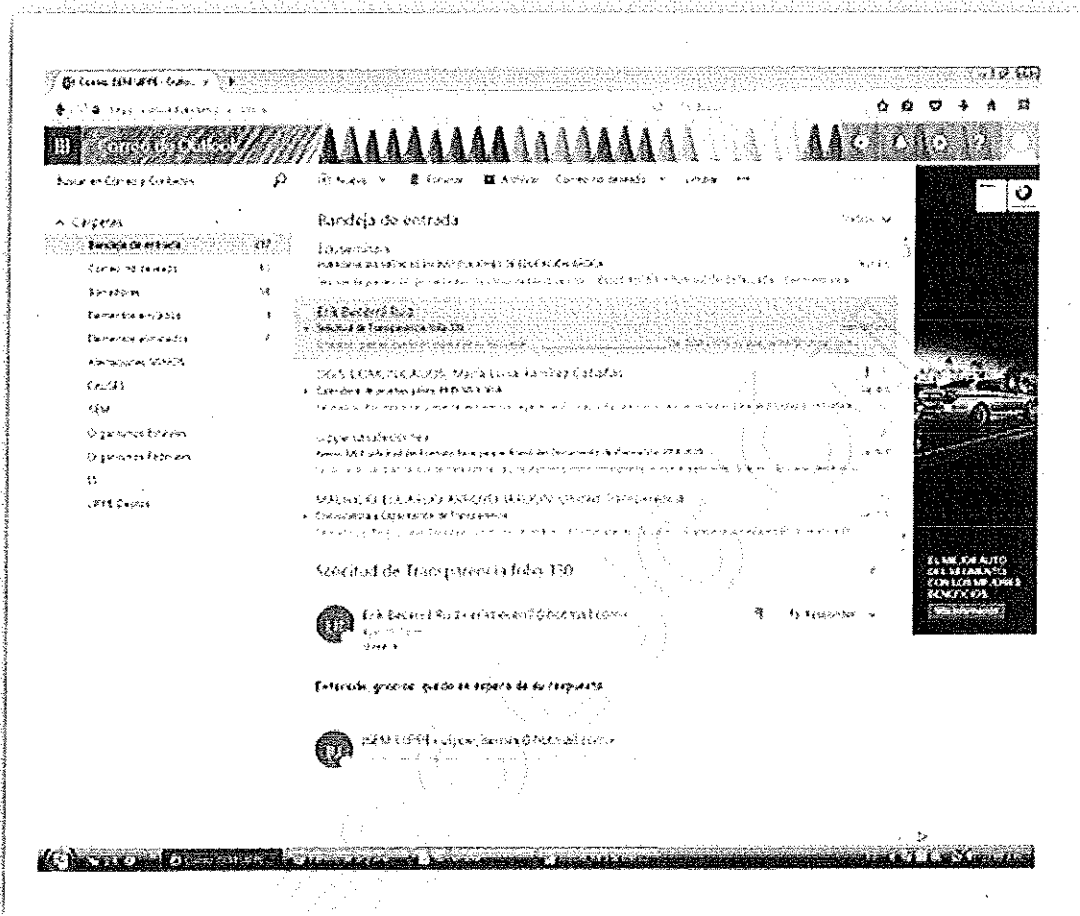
Correo de Outlook

Buscar en Correo y Contactos

Nuevo | Eliminar | Archivar | Correo no deseado | Limpiar

^ Carpetas

Bandeja de entrada 417

Correo no deseado 63

Borradores 18

Elementos enviados 1

Elementos eliminados 7

Organismos Estatales

Organismos Federales

UPES Disco

Bandeja de entrada

Todos

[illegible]

Erik Becerra Ruiz

Solicitud de Transparencia folio 330

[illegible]

Solicitud de Transparencia folio 330

Erik Becerra Ruiz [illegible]@hotmail.com

Responder

Entendido, gracias, quedo en espera de su respuesta

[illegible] UPES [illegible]@hotmail.com